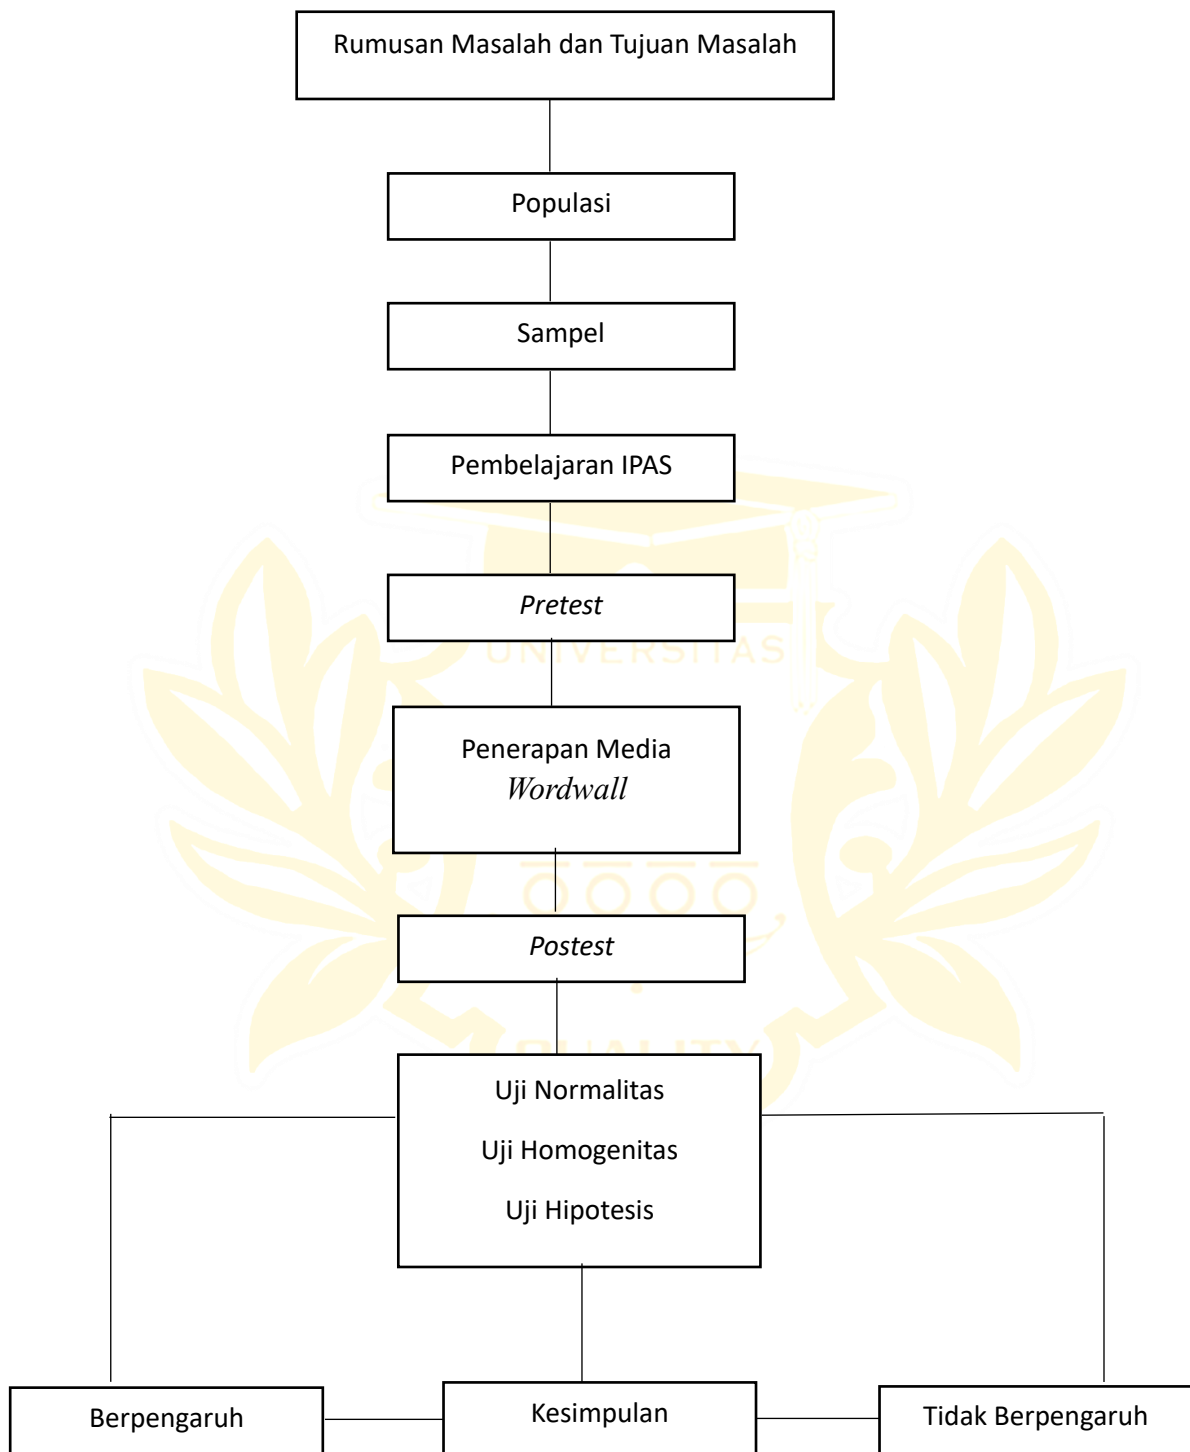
Rumusan Masalah dan Tujuan Masalah

Populasi

Sampel

Pembelajaran IPAS

*Pretest*

UNIVERSITAS

Penerapan Media *Wordwall*

*Postest*

Uji Normalitas

Uji Homogenitas

Uji Hipotesis

Berpengaruh

Kesimpulan

Tidak Berpengaruh